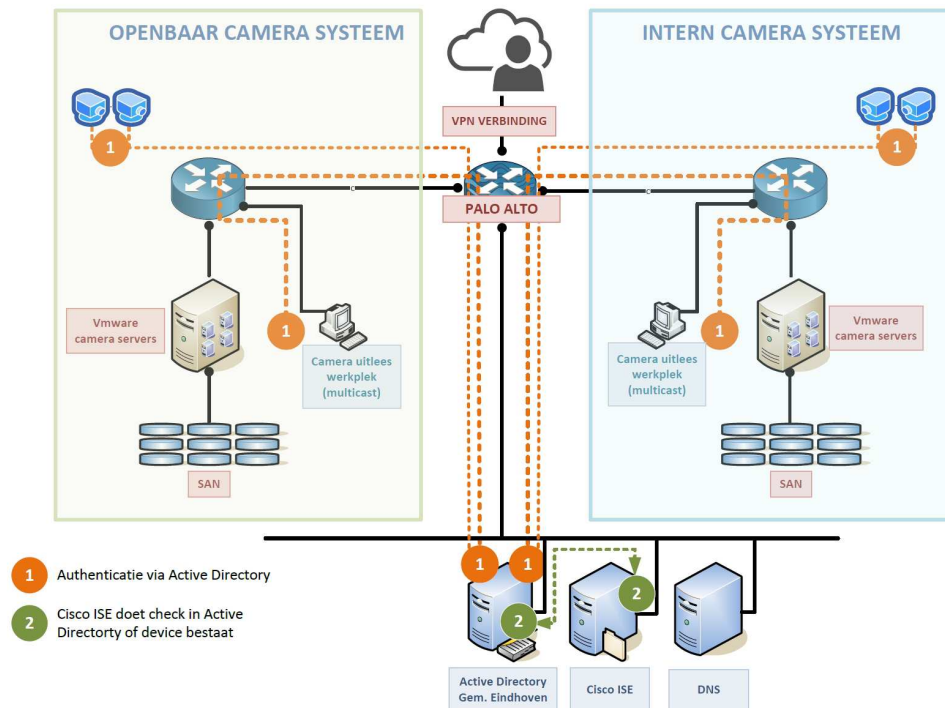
OPENBAAR CAMERA SYSTEEM

INTERN CAMERA SYSTEEM

VPN VERBINDING

PALO ALTO

1

1

1

1

Vmware camera servers

Camera uitlees werkplek (multicast)

Camera uitlees werkplek (multicast)

Vmware camera servers

SAN

SAN

1

1

2

2

1 Authenticatie via Active Directory

2 Cisco ISE doet check in Active Directorty of device bestaat

Active Directory Gem. Eindhoven

Cisco ISE

DNS